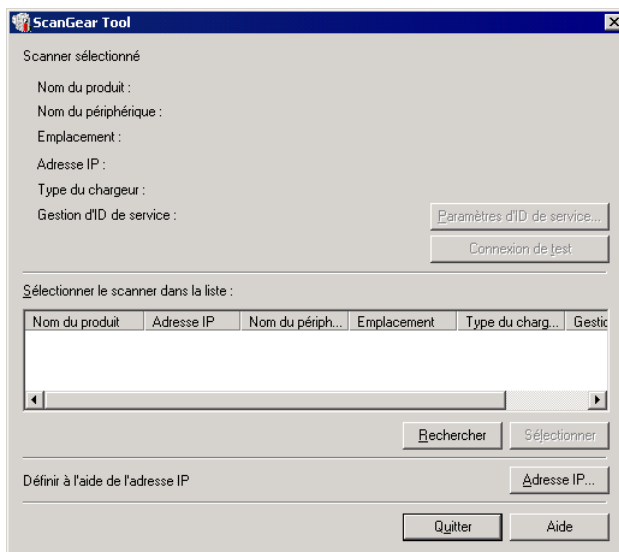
ScanGear Tool

Scanner sélectionné

Nom du produit :

Nom du périphérique :

Emplacement :

Adresse IP :

Type du chargeur :

Gestion d'ID de service :

Paramètres d'ID de service...

Connexion de test

Sélectionner le scanner dans la liste :

| Nom du produit | Adresse IP | Nom du périph... | Emplacement | Type du charg... | Gestic |
|---|---|---|---|---|---|

Rechercher

Sélectionner

Définir à l'aide de l'adresse IP

Adresse IP...

Quitter

Aide